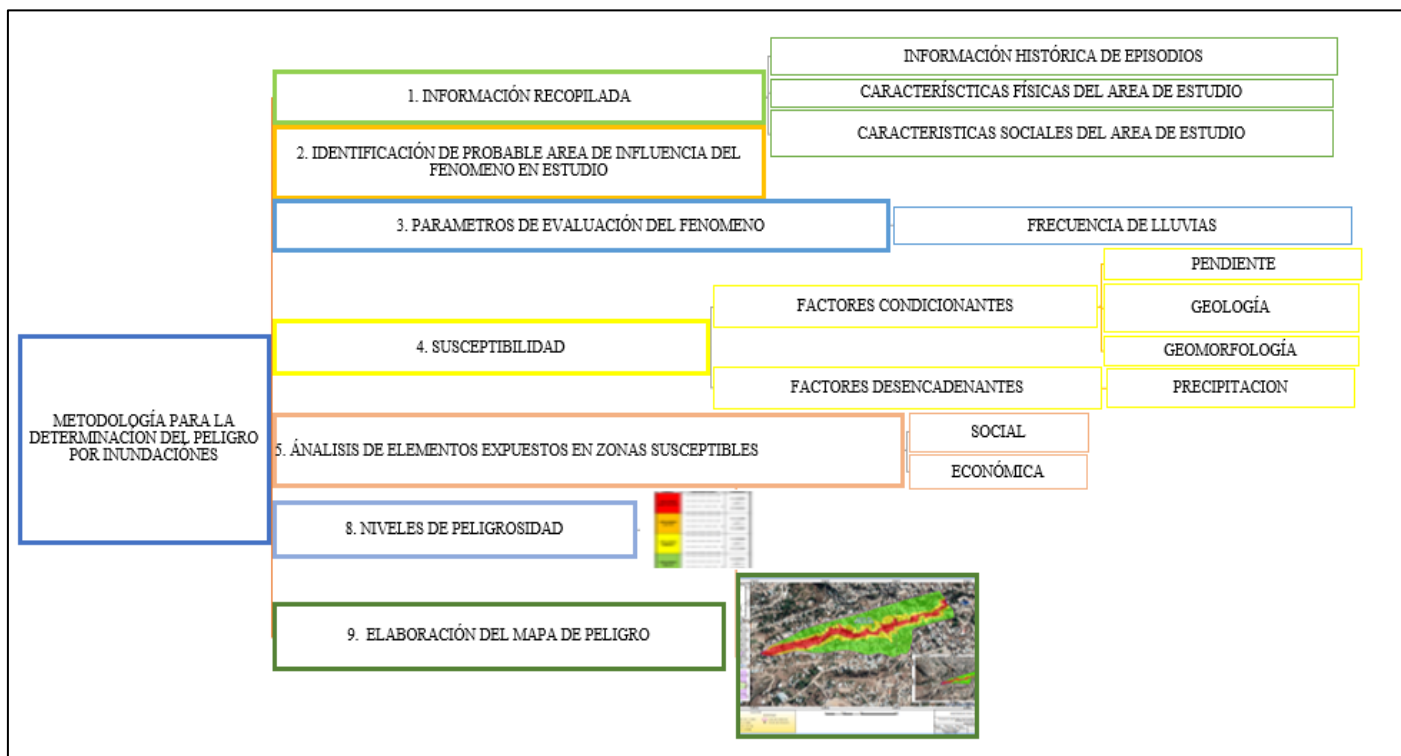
METODOLOGÍA PARA LA DETERMINACIÓN DEL PELIGRO POR INUNDACIONES

1. INFORMACIÓN RECOPILADA

INFORMACIÓN HISTÓRICA DE EPISODIOS

CARACTERÍSCTICAS FÍSICAS DEL AREA DE ESTUDIO

CARACTERISTICAS SOCIALES DEL AREA DE ESTUDIO

2. IDENTIFICACIÓN DE PROBABLE AREA DE INFLUENCIA DEL FENOMENO EN ESTUDIO

3. PARAMETROS DE EVALUACIÓN DEL FENOMENO

FRECUENCIA DE LLUVIAS

4. SUSCEPTIBILIDAD

FACTORES CONDICIONANTES

PENDIENTE

GEOLOGÍA

GEOMORFOLOGÍA

FACTORES DESENCADENANTES

PRECIPITACION

5. ÁNALISIS DE ELEMENTOS EXPUESTOS EN ZONAS SUSCEPTIBLES

SOCIAL

ECONÓMICA

8. NIVELES DE PELIGROSIDAD

9. ELABORACIÓN DEL MAPA DE PELIGRO